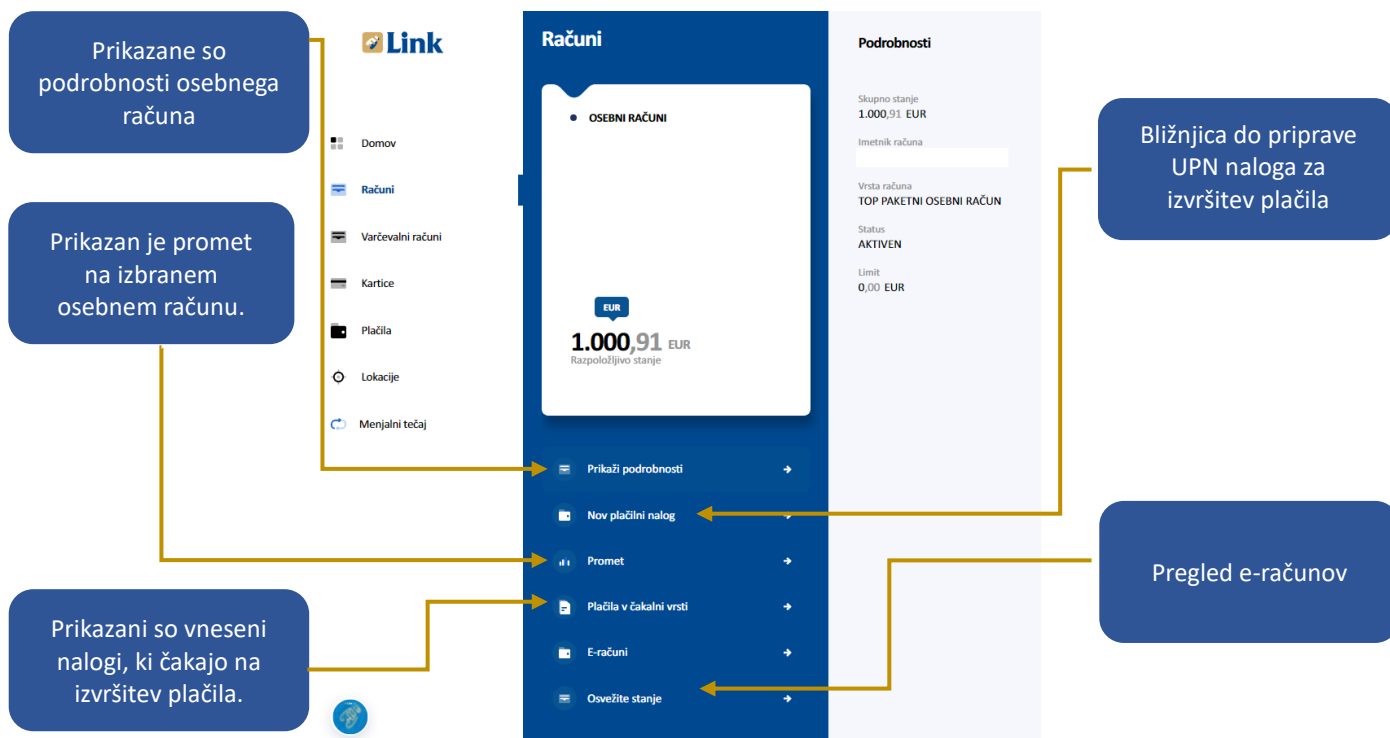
Prikazane so podrobnosti osebnega računa

Prikazan je promet na izbranem osebnem računu.

Prikazani so vneseni nalogi, ki čakajo na izvršitev plačila.

Link

Domov
Računi
Varčevalni računi
Kartice
Plačila
Lokacije
Menjalni tečaj

Računi

OSEBNI RAČUNI

EUR
1.000,91 EUR
Razpoložljivo stanje

Prikaži podrobnosti
Nov plačilni nalog
Promet
Plačila v čakalni vrsti
E-računi
Osvežite stanje

Podrobnosti

Skupno stanje
1.000,91 EUR
Imetnik računa
Vrsta računa
TOP PAKETNI OSEBNI RAČUN
Status
AKTIVEN
Limit
0,00 EUR

Bližnjica do priprave UPN naloga za izvršitev plačila

Pregled e-računov